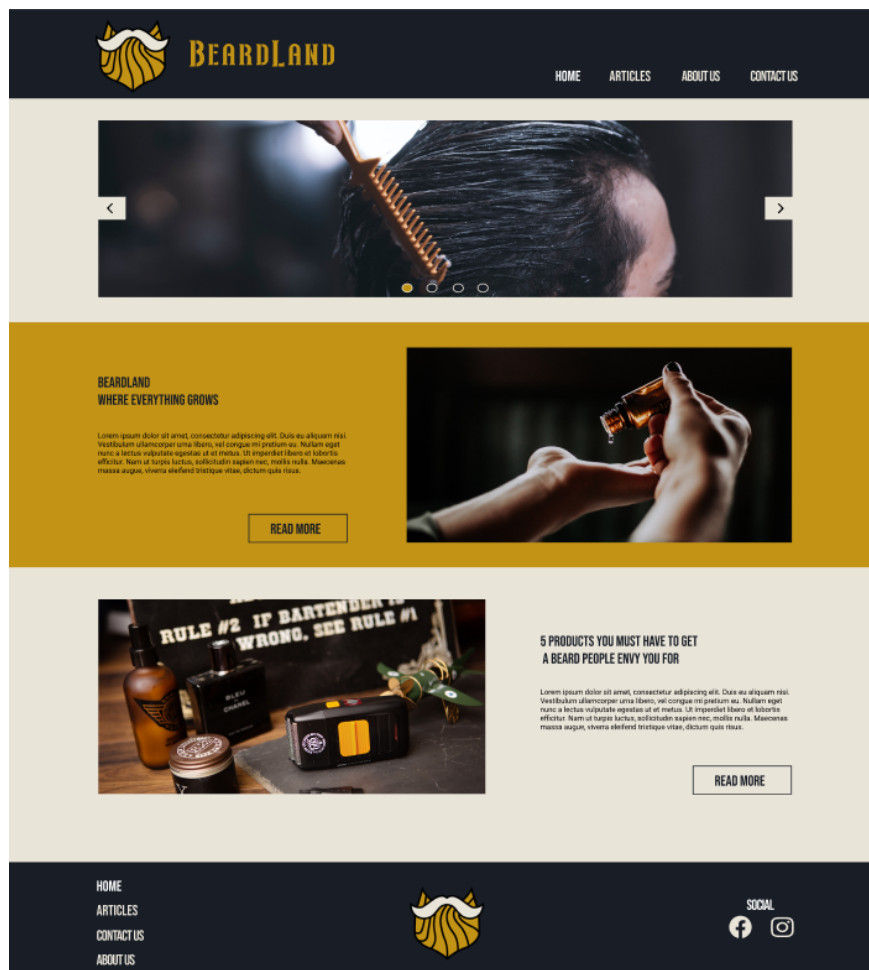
BEARDLAND

HOME ARTICLES ABOUT US CONTACT US

BEARDLAND
WHERE EVERYTHING GROWS

Lorem ipsum dolor sit amet, consectetur adipiscing elit. Duis eu aliquam nisi. Vestibulum ullamcorper urna libero, vel congue mi pretium eu. Nullam eget nunc a lectus vulputate egestas ut et metus. Ut imperdiet libero et lobortis efficitur. Nam ut turpis luctus, sollicitudin sapien nec, mollis nulla. Maecenas massa augue, viverra eleifend tristique vitae, dictum quis risus.

READ MORE

RULE #2 IF BARTENDER IS WRONG, SEE RULE #1

BLEU CHANEL

5 PRODUCTS YOU MUST HAVE TO GET A BEARD PEOPLE ENVY YOU FOR

Lorem ipsum dolor sit amet, consectetur adipiscing elit. Duis eu aliquam nisi. Vestibulum ullamcorper urna libero, vel congue mi pretium eu. Nullam eget nunc a lectus vulputate egestas ut et metus. Ut imperdiet libero et lobortis efficitur. Nam ut turpis luctus, sollicitudin sapien nec, mollis nulla. Maecenas massa augue, viverra eleifend tristique vitae, dictum quis risus.

READ MORE

HOME
ARTICLES
CONTACT US
ABOUT US

SOCIAL